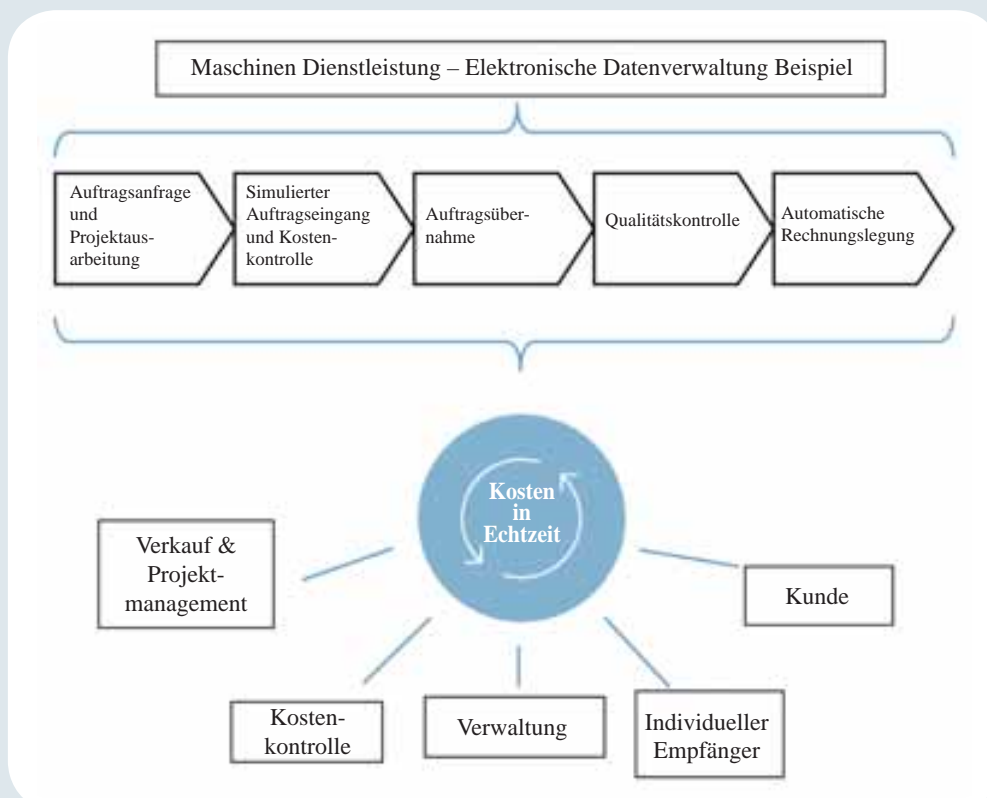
Maschinen Dienstleistung – Elektronische Datenverwaltung Beispiel

Auftragsanfrage und Projektausarbeitung

Simulierter Auftragseingang und Kostenkontrolle

Auftragsübernahme

Qualitätskontrolle

Automatische Rechnungslegung

Kosten in Echtzeit

Verkauf & Projektmanagement

Kunde

Kostenkontrolle

Verwaltung

Individueller Empfänger